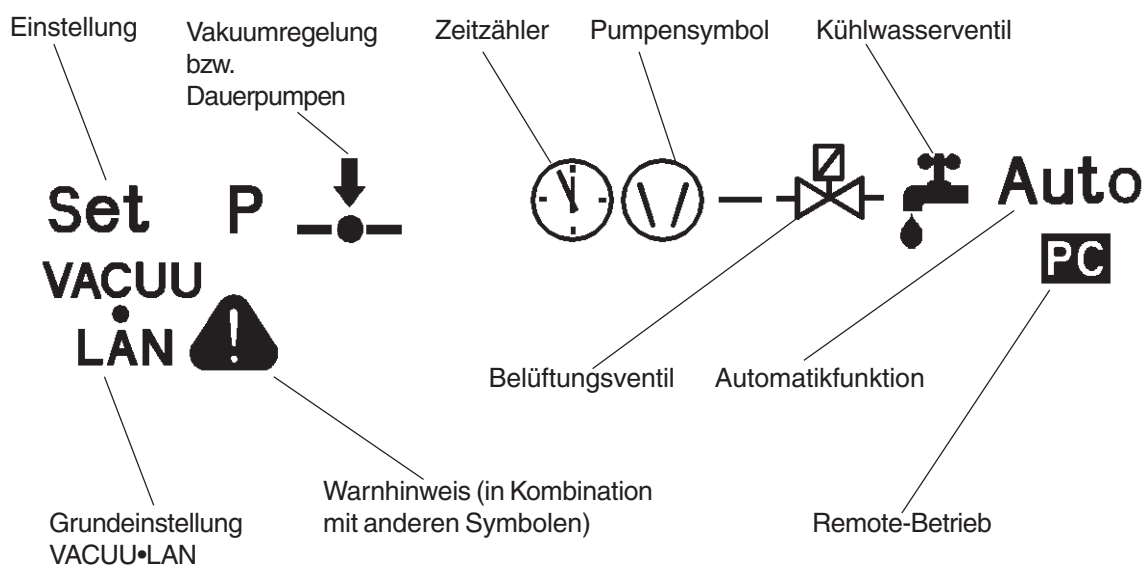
Einstellung

Vakuumregelung bzw. Dauerpumpen

Zeitzähler

Pumpensymbol

Kühlwasserventil

Set

P

Auto

VACUU
•
LAN

PC

Belüftungsventil

Automatikfunktion

Warnhinweis (in Kombination mit anderen Symbolen)

Grundeinstellung VACUU•LAN

Remote-Betrieb